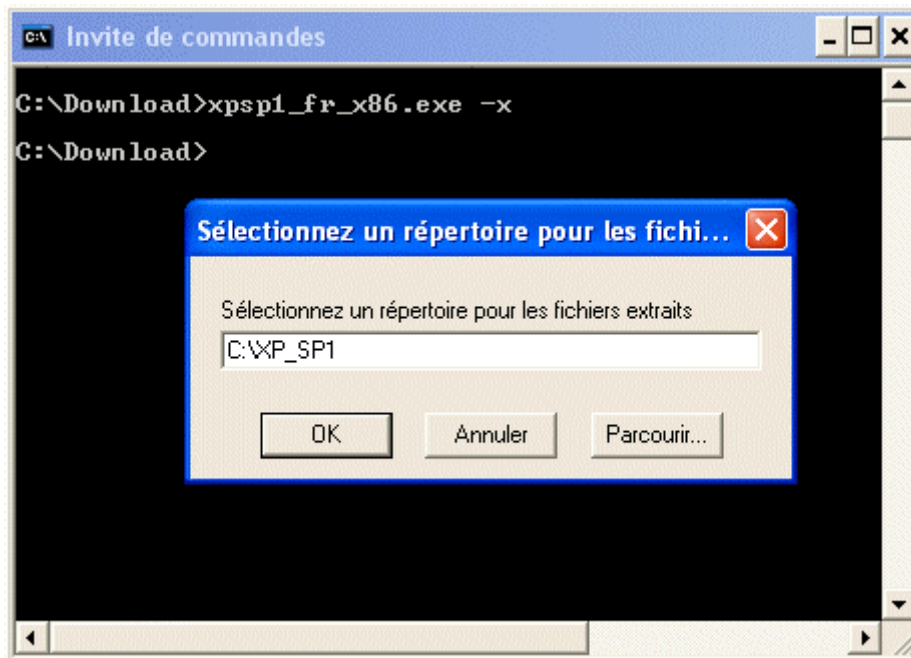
Invite de commandes

C:\Download>xpsp1_fr_x86.exe -x

C:\Download>

Sélectionnez un répertoire pour les fichi...

Sélectionnez un répertoire pour les fichiers extraits

C:\XP_SP1

OK

Annuler

Parcourir...